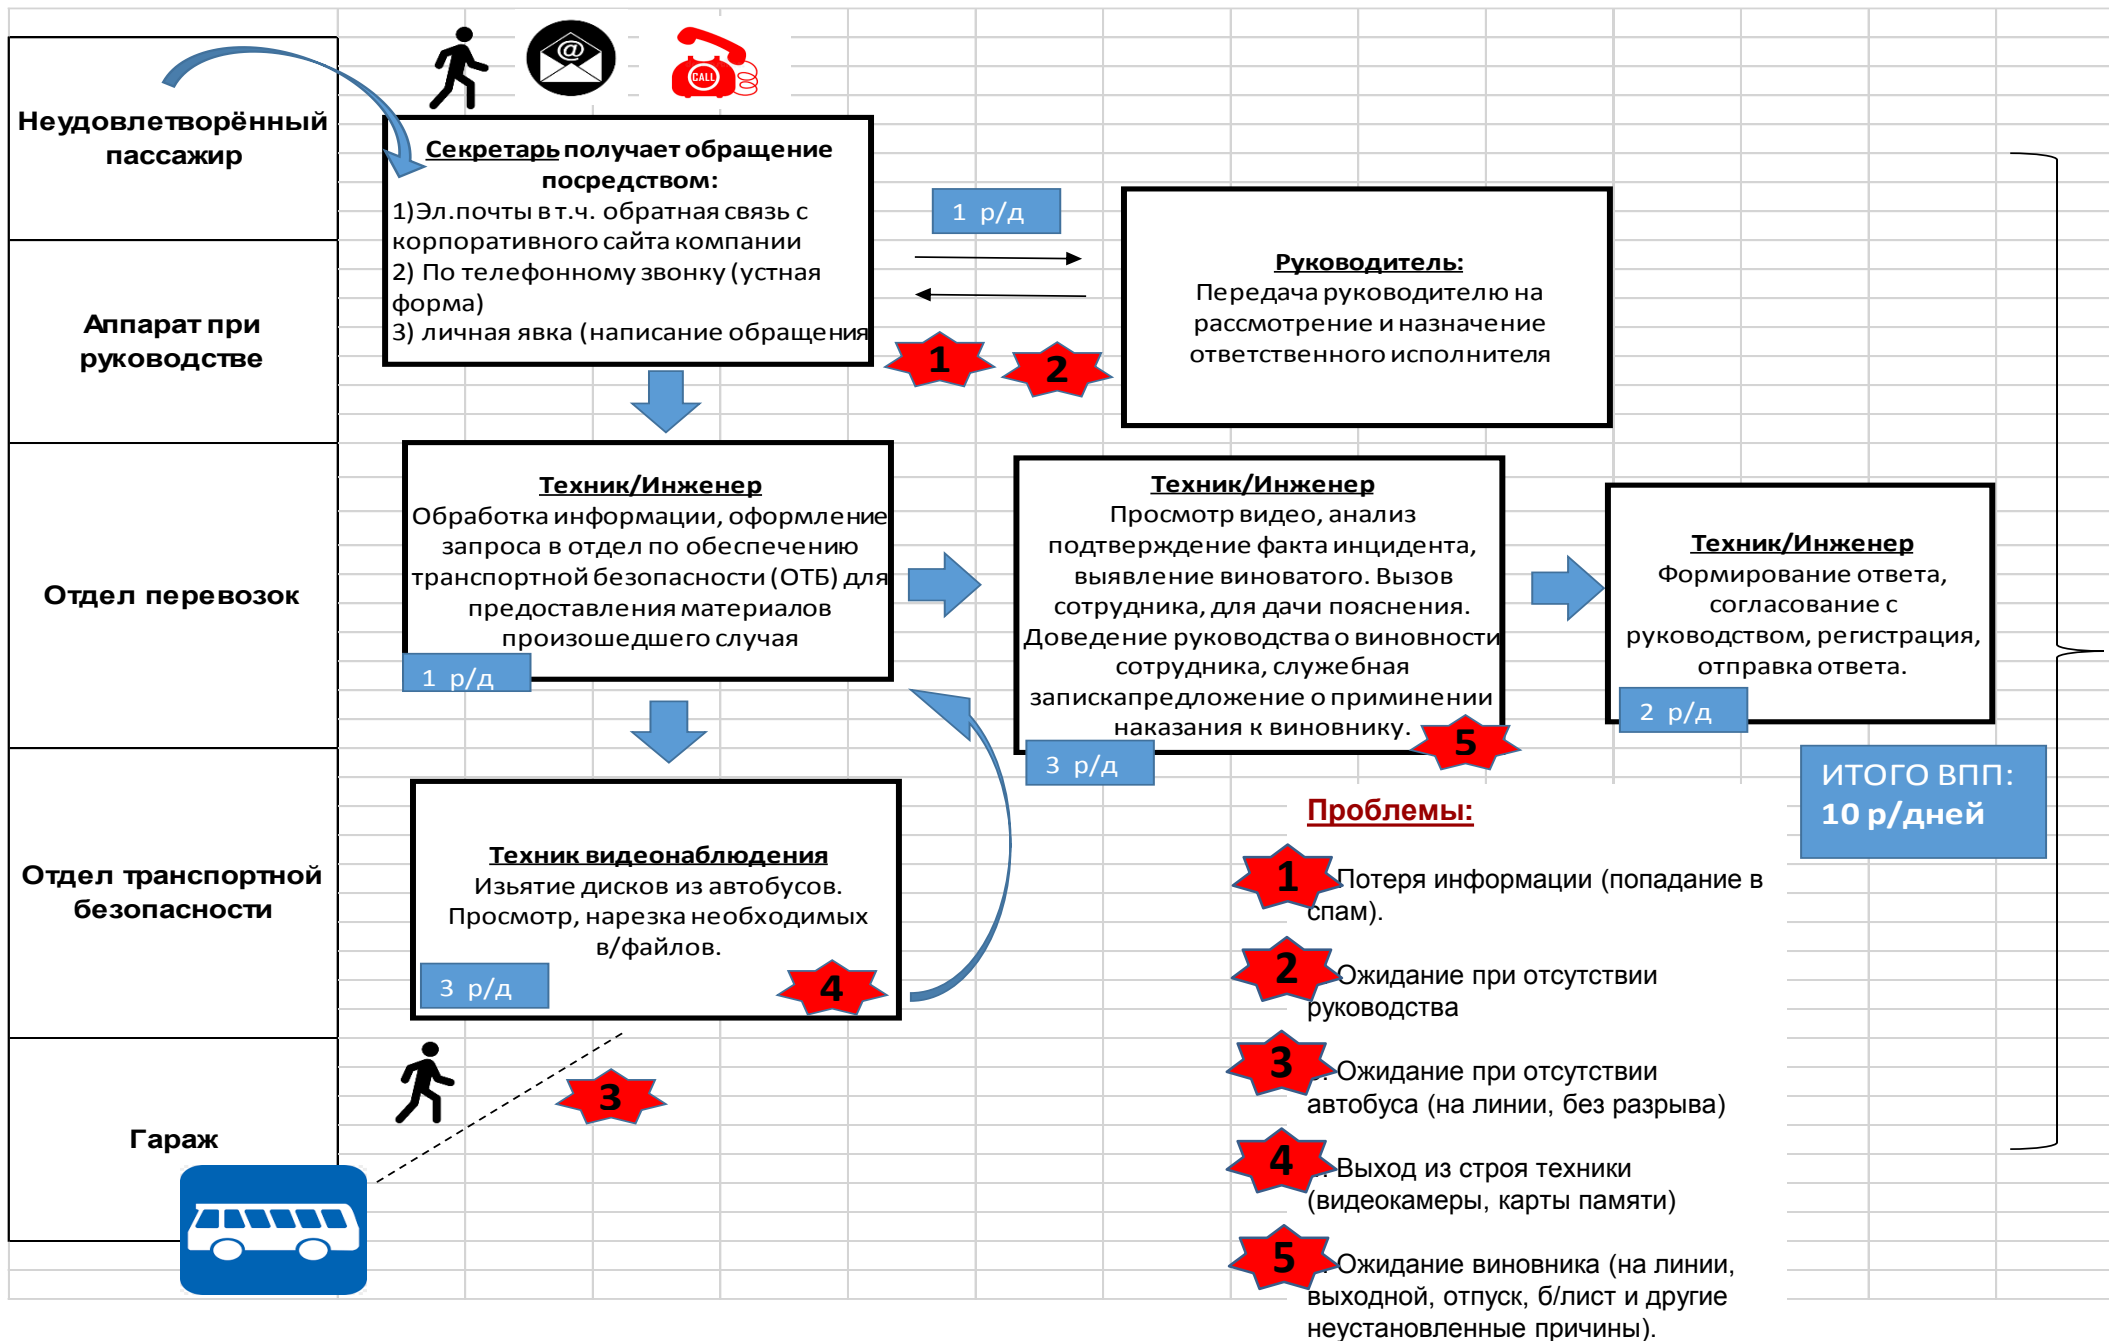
Неудовлетворённый пассажир

Аппарат при руководстве

Отдел перевозок

Отдел транспортной безопасности

Гараж

@

CALL

Секретарь получает обращение посредством:
1)Эл.почты в т.ч. обратная связь с корпоративного сайта компании
2) По телефонному звонку (устная форма)
3) личная явка (написание обращения

1 р/д

1

2

Руководитель:
Передача руководителю на рассмотрение и назначение ответственного исполнителя

Техник/Инженер
Обработка информации, оформление запроса в отдел по обеспечению транспортной безопасности (ОТБ) для предоставления материалов произошедшего случая

1 р/д

Техник/Инженер
Просмотр видео, анализ подтверждение факта инцидента, выявление виноватого. Вызов сотрудника, для дачи пояснения. Доведение руководства о виновности сотрудника, служебная запискапредложение о приминении наказания к виновнику.

5

3 р/д

Техник/Инженер
Формирование ответа, согласование с руководством, регистрация, отправка ответа.

2 р/д

ИТОГО ВПП:
10 р/дней

Техник видеонаблюдения
Изьятие дисков из автобусов. Просмотр, нарезка необходимых в/файлов.

3 р/д

4

3

Проблемы:

1 Потеря информации (попадание в спам).

2 Ожидание при отсутствии руководства

3 Ожидание при отсутствии автобуса (на линии, без разрыва)

4 Выход из строя техники (видеокамеры, карты памяти)

5 Ожидание виновника (на линии, выходной, отпуск, б/лист и другие неустановленные причины).